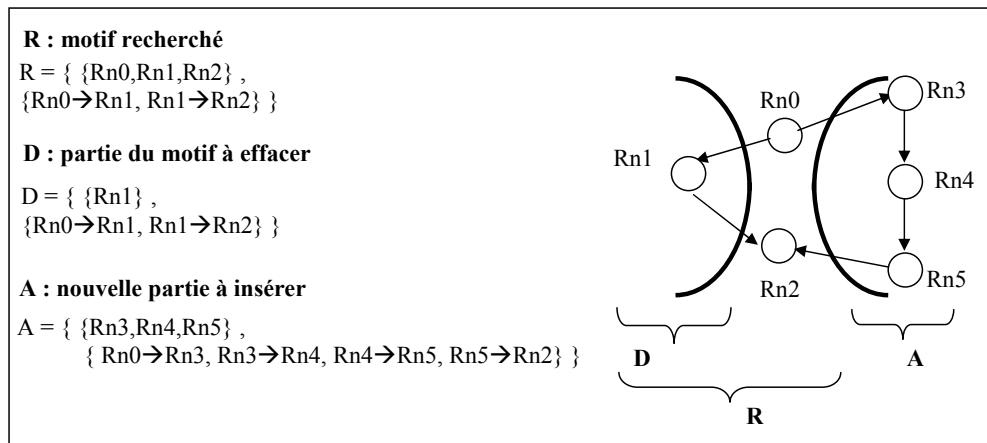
**R : motif recherché**
R = { {Rn0,Rn1,Rn2} , {Rn0→Rn1, Rn1→Rn2} }

**D : partie du motif à effacer**
D = { {Rn1} , {Rn0→Rn1, Rn1→Rn2} }

**A : nouvelle partie à insérer**
A = { {Rn3,Rn4,Rn5} , { Rn0→Rn3, Rn3→Rn4, Rn4→Rn5, Rn5→Rn2} }

Rn0
Rn3
Rn1
Rn4
Rn2
Rn5
D
A
R